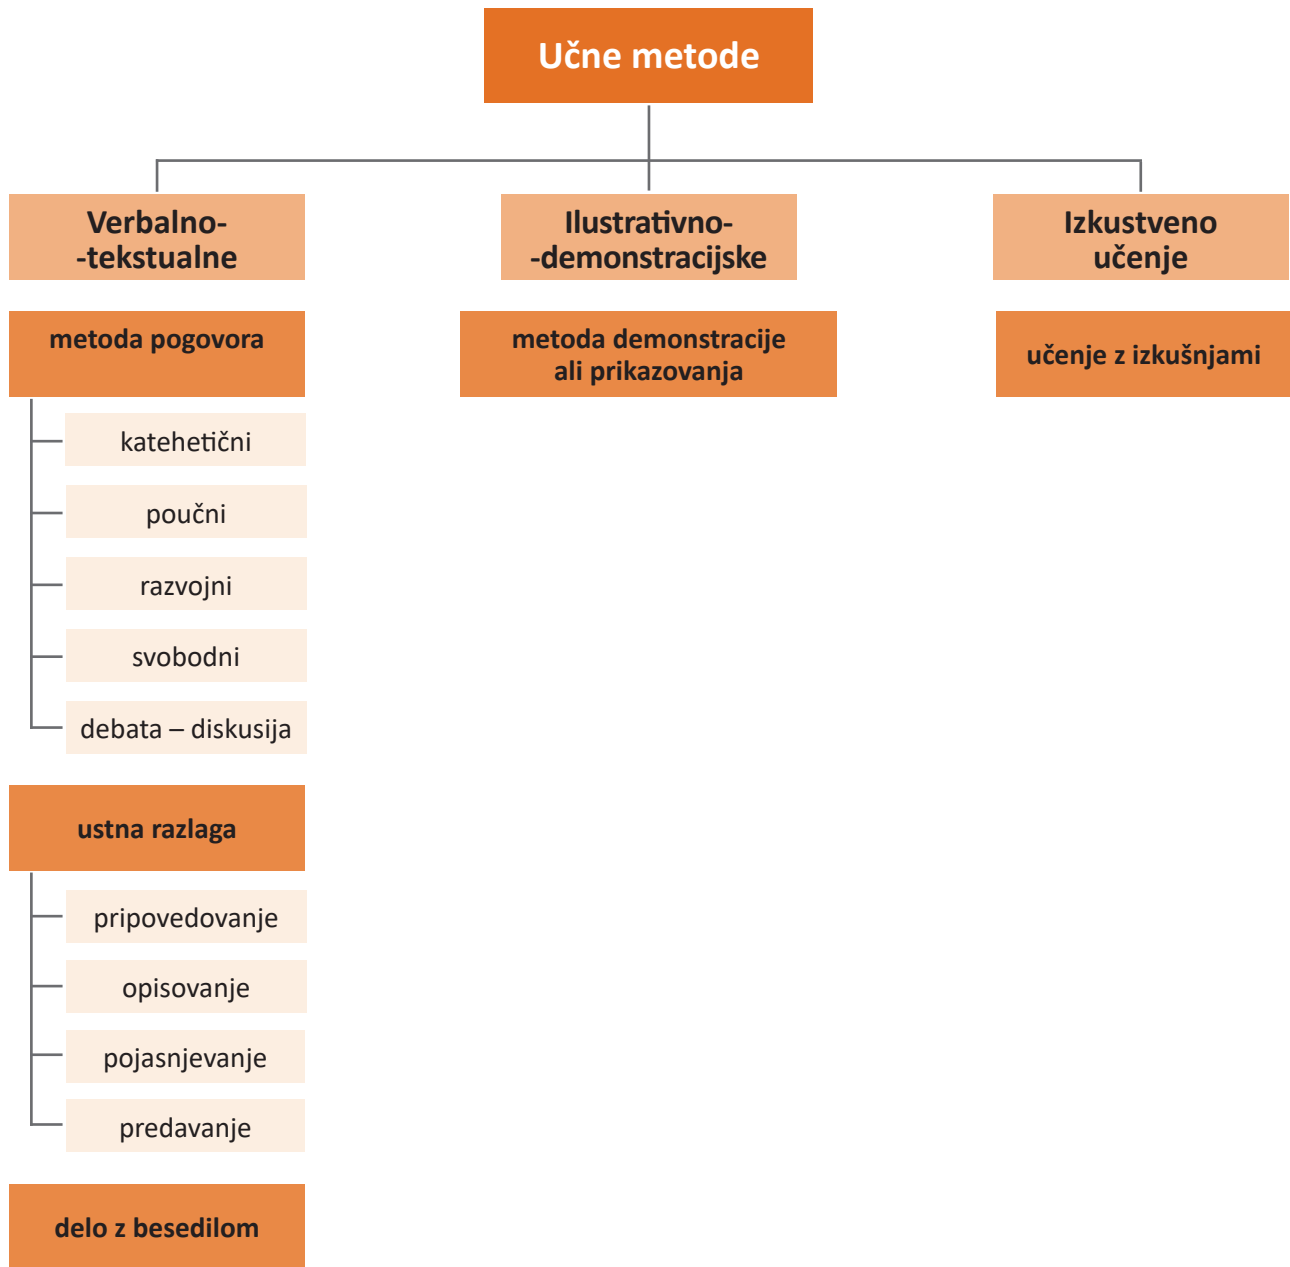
Učne metode

Verbalno-
-tekstualne

metoda pogovora

katehetični

poučni

razvojni

svobodni

debata – diskusija

ustna razlaga

pripovedovanje

opisovanje

pojasnjevanje

predavanje

delo z besedilom

Ilustrativno-
-demonstracijske

metoda demonstracije ali prikazovanja

Izkustveno učenje

učenje z izkušnjami